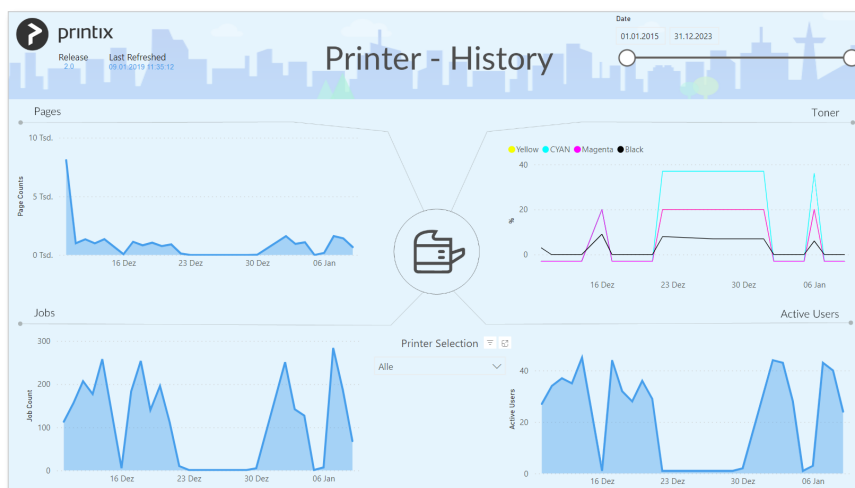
printix

Release 2.0

Last Refreshed 09.01.2019 11:30:12

Printer - History

Date

01.01.2015

31.12.2023

Pages

10 Tsd.

5 Tsd.

0 Tsd.

Page Counts

16 Dez

23 Dez

30 Dez

06 Jan

Toner

Yellow

CYAN

Magenta

Black

40

20

0

%

16 Dez

23 Dez

30 Dez

06 Jan

Jobs

300

200

100

0

Job Count

16 Dez

23 Dez

30 Dez

06 Jan

Printer Selection

Alle

Active Users

40

20

0

Active Users

16 Dez

23 Dez

30 Dez

06 Jan